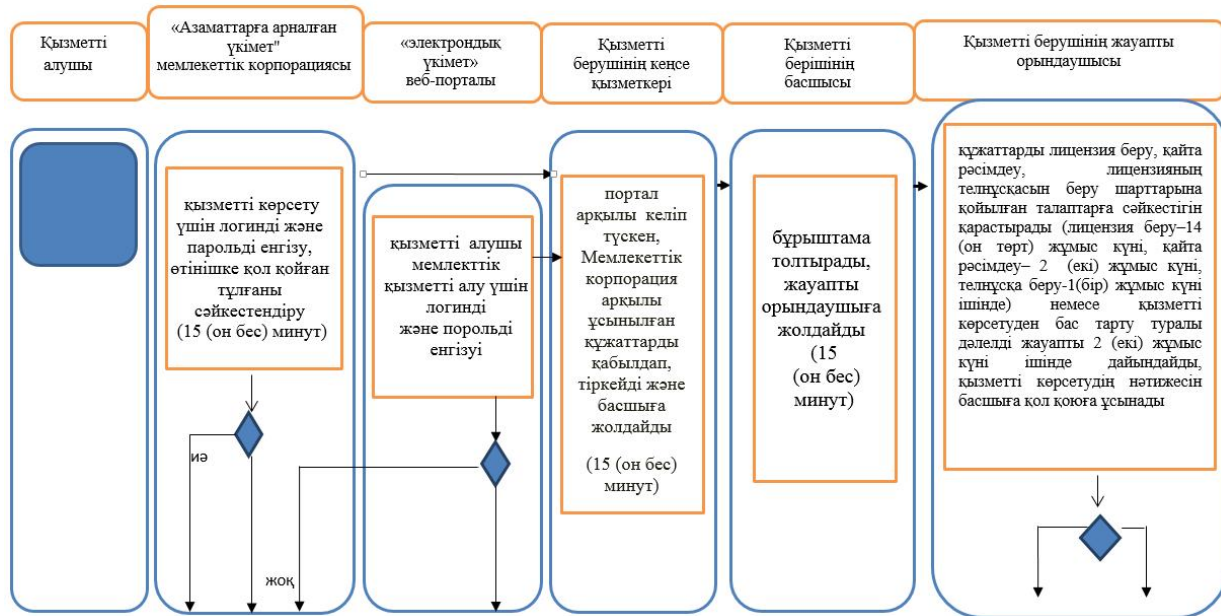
Қызметті алушы

«Азаматтарға арналған үкімет" мемлекеттік корпорациясы

«электрондық үкімет» веб-порталы

Қызметті берушінің кеңсе қызметкері

Қызметті берішінің басшысы

Қызметті берушінің жауапты орындаушысы

қызметті көрсету үшін логинді және парольді енгізу, өтінішке қол қойған тұлғаны сәйкестендіру (15 (он бес) минут)

иә

жоқ

қызметті алушы мемлекттік қызметті алу үшін логинді және порольді енгізуі

портал арқылы келіп түскен, Мемлекеттік корпорация арқылы ұсынылған құжаттарды қабылдап, тіркейді және басшыға жолдайды

(15 (он бес) минут)

бұрыштама толтырады, жауапты орындаушыға жолдайды (15 (он бес) минут)

құжаттарды лицензия беру, қайта рәсімдеу, лицензияның телнұсқасын беру шарттарына қойылған талаптарға сәйкестігін карастырады (лицензия беру–14 (он төрт) жұмыс күні, қайта рәсімдеу– 2 (екі) жұмыс күні, телнұсқа беру-1(бір) жұмыс күні ішінде) немесе қызметті көрсетуден бас тарту туралы дәлелді жауапты 2 (екі) жұмыс күні ішінде дайындайды, қызметті көрсетудің нәтижесін басшыға қол қоюға ұсынады